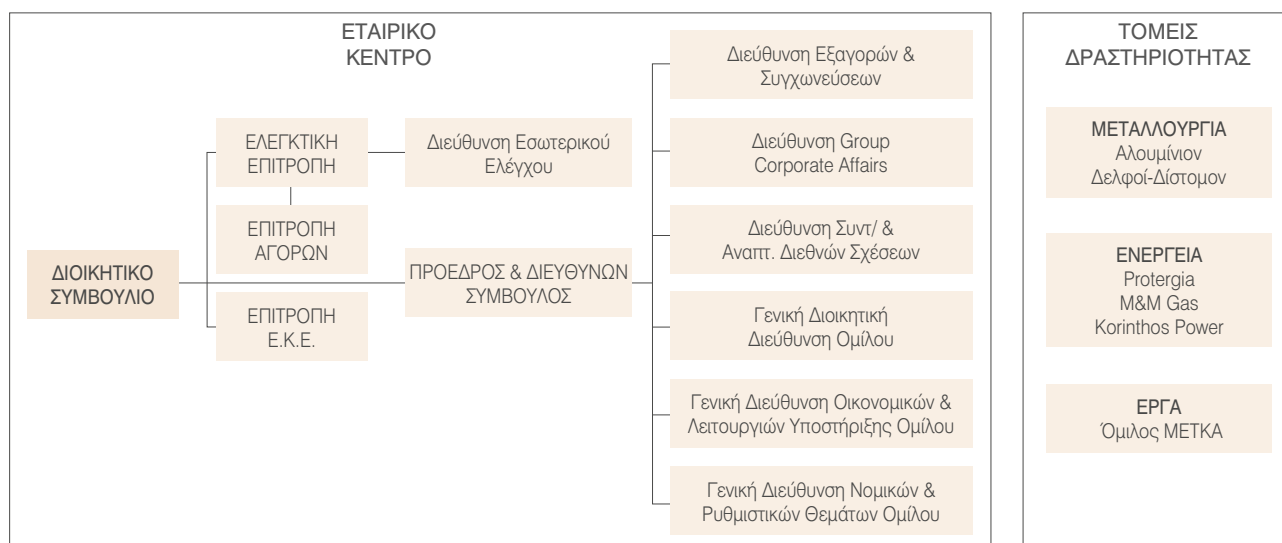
ΕΤΑΙΡΙΚΟ ΚΕΝΤΡΟ

ΔΙΟΙΚΗΤΙΚΟ ΣΥΜΒΟΥΛΙΟ

ΕΛΕΓΚΤΙΚΗ ΕΠΙΤΡΟΠΗ

ΕΠΙΤΡΟΠΗ ΑΓΟΡΩΝ

ΕΠΙΤΡΟΠΗ Ε.Κ.Ε.

Διεύθυνση Εσωτερικού Ελέγχου

ΠΡΟΕΔΡΟΣ & ΔΙΕΥΘΥΝΩΝ ΣΥΜΒΟΥΛΟΣ

Διεύθυνση Εξαγορών & Συγχωνεύσεων

Διεύθυνση Group Corporate Affairs

Διεύθυνση Συντ/ & Αναπτ. Διεθνών Σχέσεων

Γενική Διοικητική Διεύθυνση Ομίλου

Γενική Διεύθυνση Οικονομικών & Λειτουργιών Υποστήριξης Ομίλου

Γενική Διεύθυνση Νομικών & Ρυθμιστικών Θεμάτων Ομίλου

ΤΟΜΕΙΣ ΔΡΑΣΤΗΡΙΟΤΗΤΑΣ

ΜΕΤΑΛΛΟΥΡΓΙΑ
Αλουμίνιον
Δελφοί-Δίστομον

ΕΝΕΡΓΕΙΑ
Protergia
M&M Gas
Korinthos Power

ΕΡΓΑ
Όμιλος ΜΕΤΚΑ